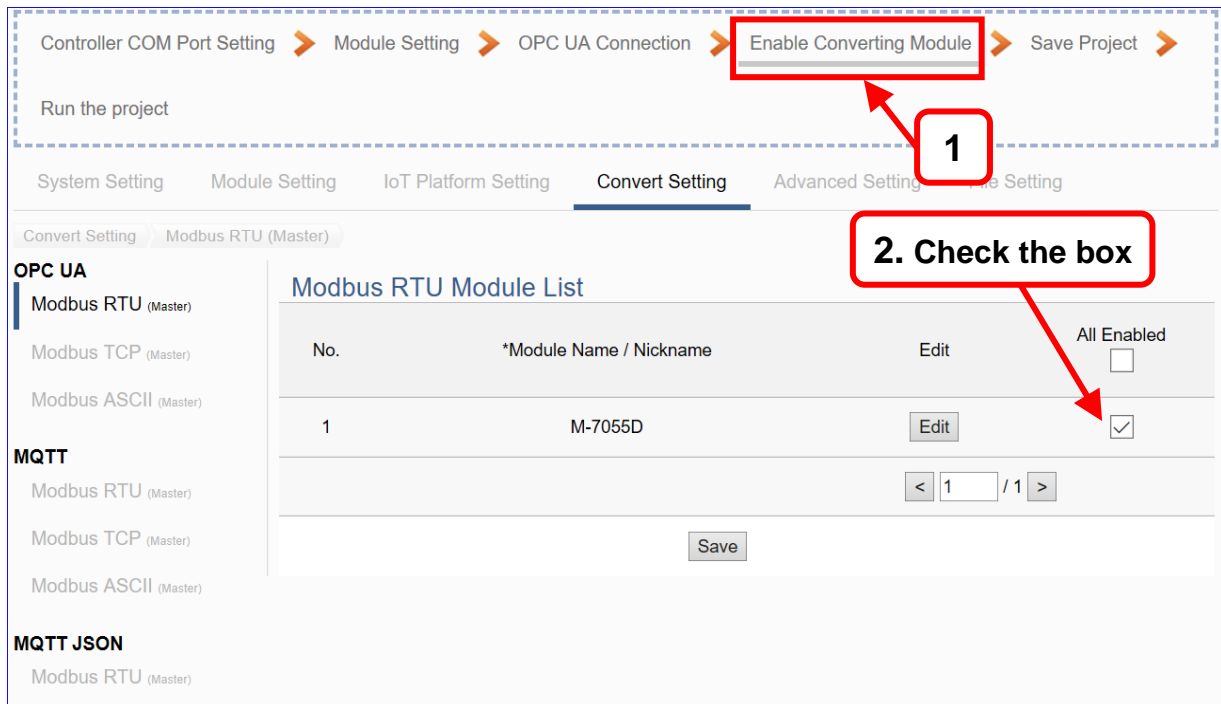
Controller COM Port Setting Module Setting OPC UA Connection Enable Converting Module Save Project

Run the project

1

System Setting Module Setting IoT Platform Setting Convert Setting Advanced Setting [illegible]ile Setting

Convert Setting Modbus RTU (Master)

2. Check the box

OPC UA

Modbus RTU (Master)

Modbus TCP (Master)

Modbus ASCII (Master)

MQTT

Modbus RTU (Master)

Modbus TCP (Master)

Modbus ASCII (Master)

MQTT JSON

Modbus RTU (Master)

Modbus RTU Module List

| No. | *Module Name / Nickname | Edit | All Enabled |
|---|---|---|---|
| 1 | M-7055D | Edit | |

< 1 / 1 >

Save